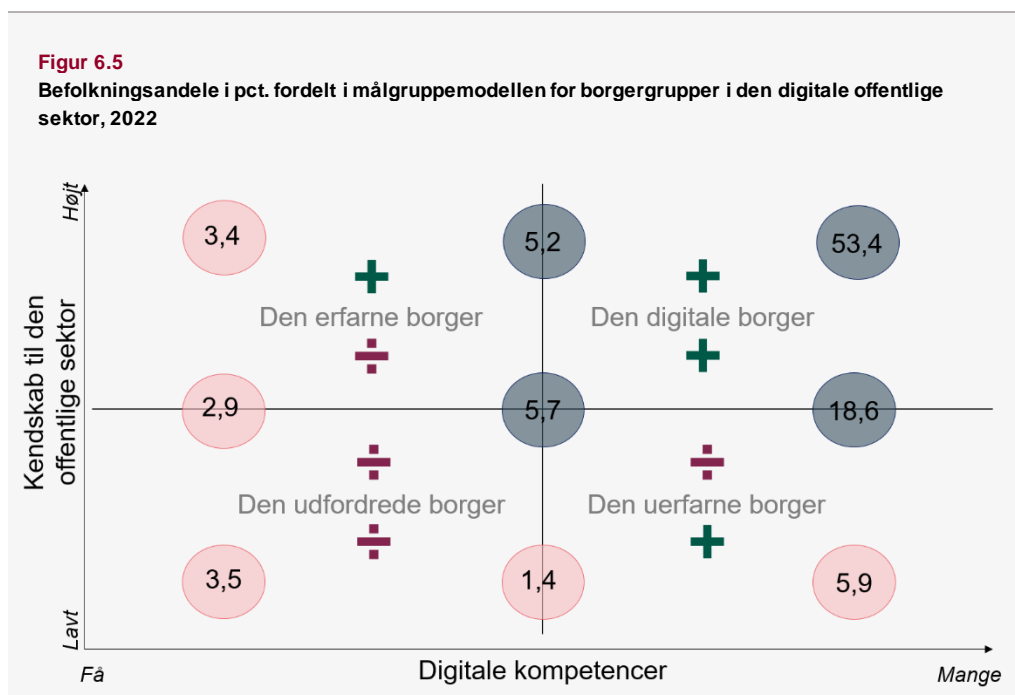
Figur 6.5
Befolkningsandele i pct. fordelt i målgruppemodellen for borgergrupper i den digitale offentlige sektor, 2022

Højt

Kendskab til den offentlige sektor

Lavt

3,4
5,2
53,4
+
+
Den erfarne borger
Den digitale borger
÷
+
2,9
5,7
18,6
÷
÷
Den udfordrede borger
Den uerfarne borger
÷
+
3,5
1,4
5,9

Få
Digitale kompetencer
Mange